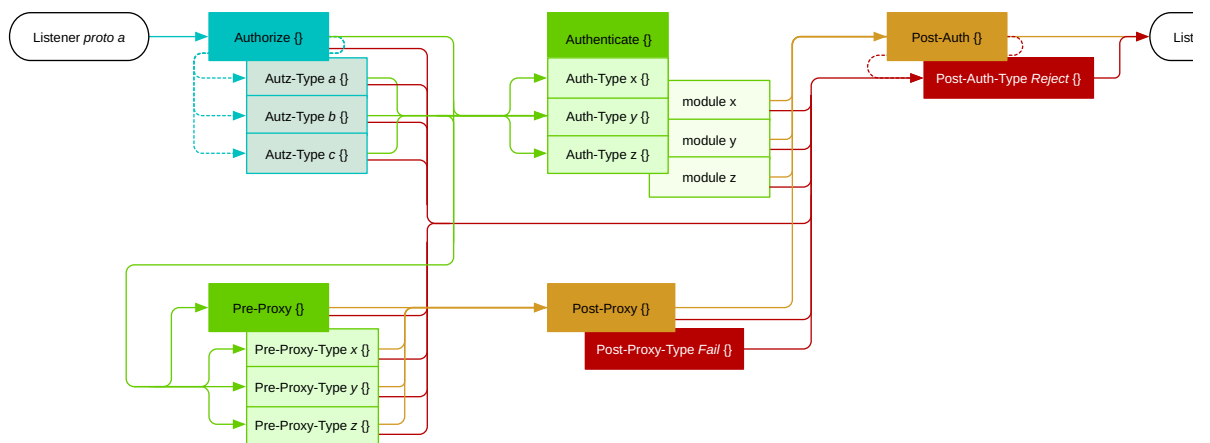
Listener *proto a*

Authorize {}

Autz-Type *a* {}

Autz-Type *b* {}

Autz-Type *c* {}

Authenticate {}

Auth-Type x {}

Auth-Type *y* {}

Auth-Type z {}

module x

module y

module z

Post-Auth {}

Post-Auth-Type *Reject* {}

Liste

Pre-Proxy {}

Pre-Proxy-Type *x* {}

Pre-Proxy-Type *y* {}

Pre-Proxy-Type *z* {}

Post-Proxy {}

Post-Proxy-Type *Fail* {}